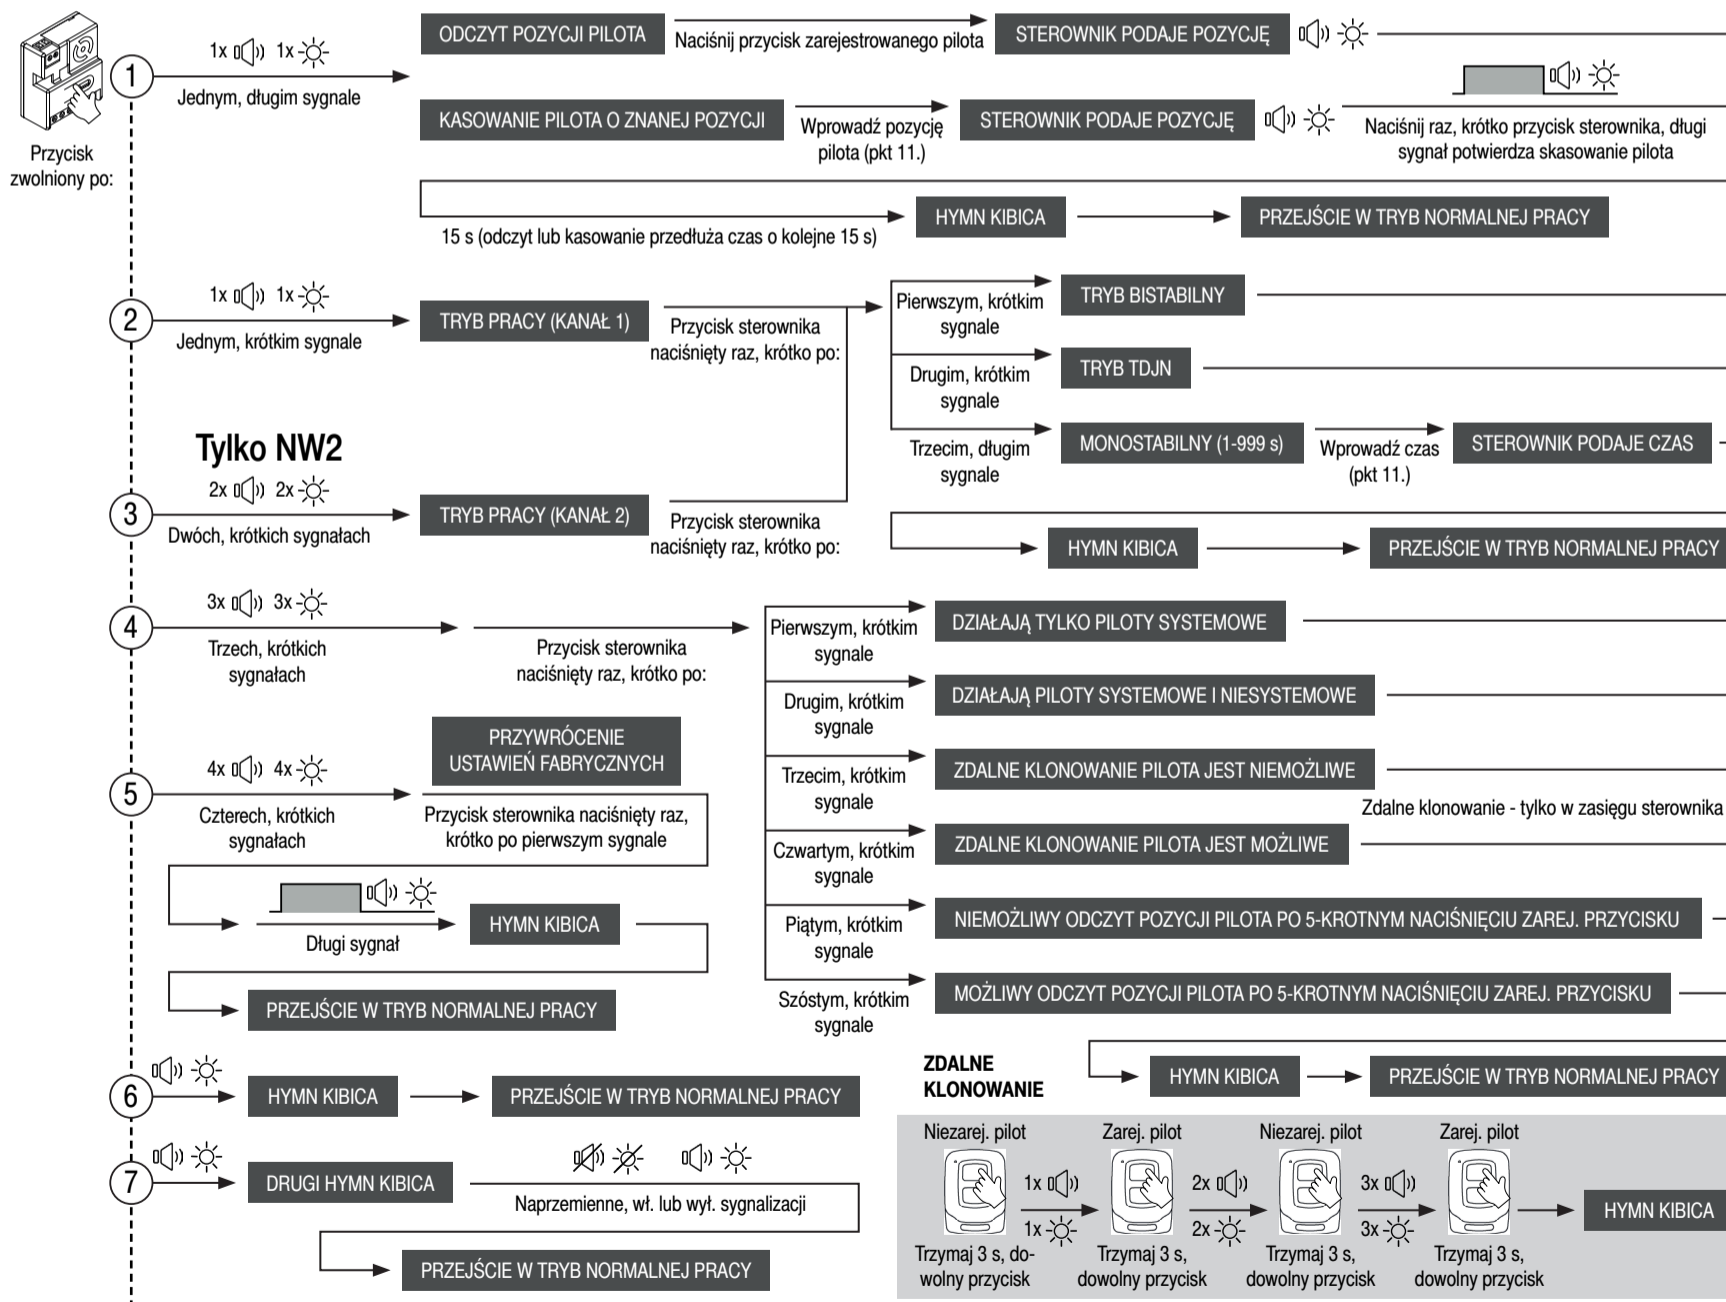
Przycisk zwolniony po:

1

1x 1x

Jednym, długim sygnale

ODCZYT POZYCJI PILOTA

Naciśnij przycisk zarejestrowanego pilota

STEROWNIK PODAJE POZYCJĘ

KASOWANIE PILOTA O ZNANEJ POZYCJI

Wprowadź pozycję pilota (pkt 11.)

STEROWNIK PODAJE POZYCJĘ

Naciśnij raz, krótko przycisk sterownika, długi sygnał potwierdza skasowanie pilota

HYMN KIBICA

PRZEJŚCIE W TRYB NORMALNEJ PRACY

15 s (odczyt lub kasowanie przedłuża czas o kolejne 15 s)

2

1x 1x

Jednym, krótkim sygnale

TRYB PRACY (KANAŁ 1)

Przycisk sterownika naciśnięty raz, krótko po:

Pierwszym, krótkim sygnale

TRYB BISTABILNY

Drugim, krótkim sygnale

TRYB TDJN

Trzecim, długim sygnale

MONOSTABILNY (1-999 s)

Wprowadź czas (pkt 11.)

STEROWNIK PODAJE CZAS

Tylko NW2

3

2x 2x

Dwóch, krótkich sygnałach

TRYB PRACY (KANAŁ 2)

Przycisk sterownika naciśnięty raz, krótko po:

HYMN KIBICA

PRZEJŚCIE W TRYB NORMALNEJ PRACY

4

3x 3x

Trzech, krótkich sygnałach

Przycisk sterownika naciśnięty raz, krótko po:

Pierwszym, krótkim sygnale

DZIAŁAJĄ TYLKO PILOTY SYSTEMOWE

Drugim, krótkim sygnale

DZIAŁAJĄ PILOTY SYSTEMOWE I NIESYSTEMOWE

Trzecim, krótkim sygnale

ZDALNE KLONOWANIE PILOTA JEST NIEMOŻLIWE

Zdalne klonowanie - tylko w zasięgu sterownika

Czwartym, krótkim sygnale

ZDALNE KLONOWANIE PILOTA JEST MOŻLIWE

Piątym, krótkim sygnale

NIEMOŻLIWY ODCZYT POZYCJI PILOTA PO 5-KROTNYM NACIŚNIĘCIU ZAREJ. PRZYCISKU

Szóstym, krótkim sygnale

MOŻLIWY ODCZYT POZYCJI PILOTA PO 5-KROTNYM NACIŚNIĘCIU ZAREJ. PRZYCISKU

5

4x 4x

Czterech, krótkich sygnałach

PRZYWRÓCENIE USTAWIEŃ FABRYCZNYCH

Przycisk sterownika naciśnięty raz, krótko po pierwszym sygnale

Długi sygnał

HYMN KIBICA

PRZEJŚCIE W TRYB NORMALNEJ PRACY

6

HYMN KIBICA

PRZEJŚCIE W TRYB NORMALNEJ PRACY

ZDALNE KLONOWANIE

HYMN KIBICA

PRZEJŚCIE W TRYB NORMALNEJ PRACY

7

DRUGI HYMN KIBICA

Naprzemienne, wł. lub wył. sygnalizacji

PRZEJŚCIE W TRYB NORMALNEJ PRACY

Niezarej. pilot

Trzymaj 3 s, dowolny przycisk

1x
1x

Zarej. pilot

Trzymaj 3 s, dowolny przycisk

2x
2x

Niezarej. pilot

Trzymaj 3 s, dowolny przycisk

3x
3x

Zarej. pilot

Trzymaj 3 s, dowolny przycisk

HYMN KIBICA